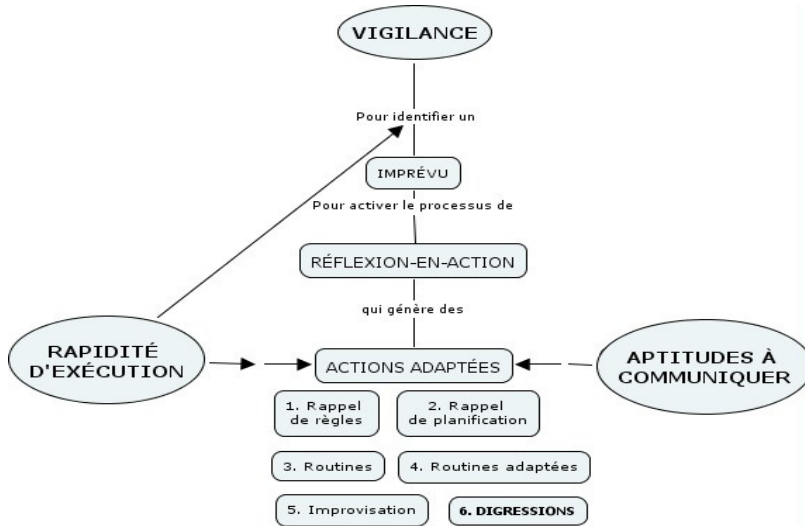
VIGILANCE

Pour identifier un

IMPRÉVU

Pour activer le processus de

RÉFLEXION-EN-ACTION

qui génère des

RAPIDITÉ D'EXÉCUTION

ACTIONS ADAPTÉES

APTITUDES À COMMUNIQUER

1. Rappel de règles

2. Rappel de planification

3. Routines

4. Routines adaptées

5. Improvisation

6. DIGRESSIONS